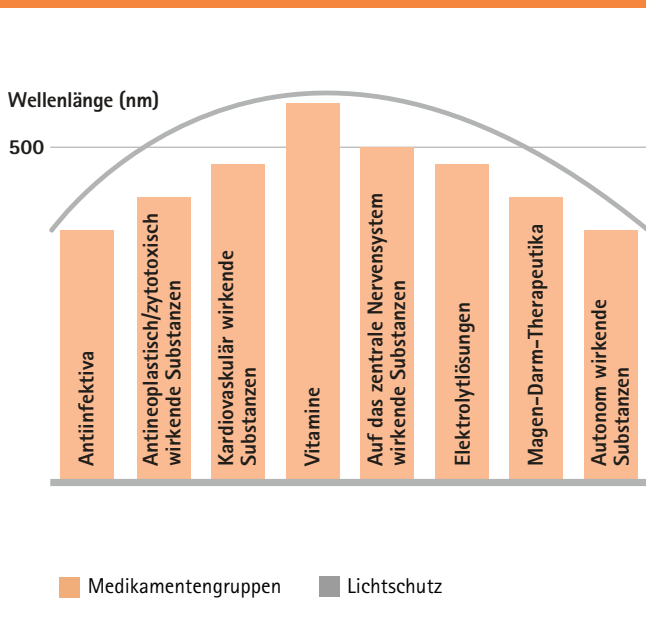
Wellenlänge (nm)

500

Antiinfektiva

Antineoplastisch/zytotoxisch wirkende Substanzen

Kardiovaskulär wirkende Substanzen

Vitamine

Auf das zentrale Nervensystem wirkende Substanzen

Elektrolytlösungen

Magen-Darm-Therapeutika

Autonom wirkende Substanzen

Medikamentengruppen Lichtschutz